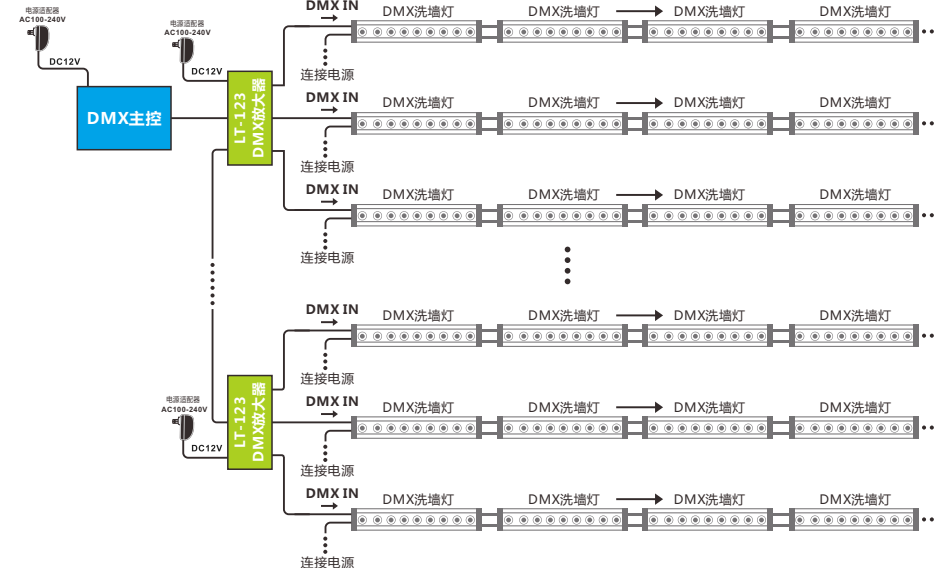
电源适配器
AC100-240V

DC12V

DMX主控

电源适配器
AC100-240V

DC12V

LT-123
DMX放大器

DMX IN
DMX洗墙灯 DMX洗墙灯 DMX洗墙灯 DMX洗墙灯
连接电源

DMX IN
DMX洗墙灯 DMX洗墙灯 DMX洗墙灯 DMX洗墙灯
连接电源

DMX IN
DMX洗墙灯 DMX洗墙灯 DMX洗墙灯 DMX洗墙灯
连接电源

DMX IN
DMX洗墙灯 DMX洗墙灯 DMX洗墙灯 DMX洗墙灯
连接电源

电源适配器
AC100-240V

DC12V

LT-123
DMX放大器

DMX IN
DMX洗墙灯 DMX洗墙灯 DMX洗墙灯 DMX洗墙灯
连接电源

DMX IN
DMX洗墙灯 DMX洗墙灯 DMX洗墙灯 DMX洗墙灯
连接电源